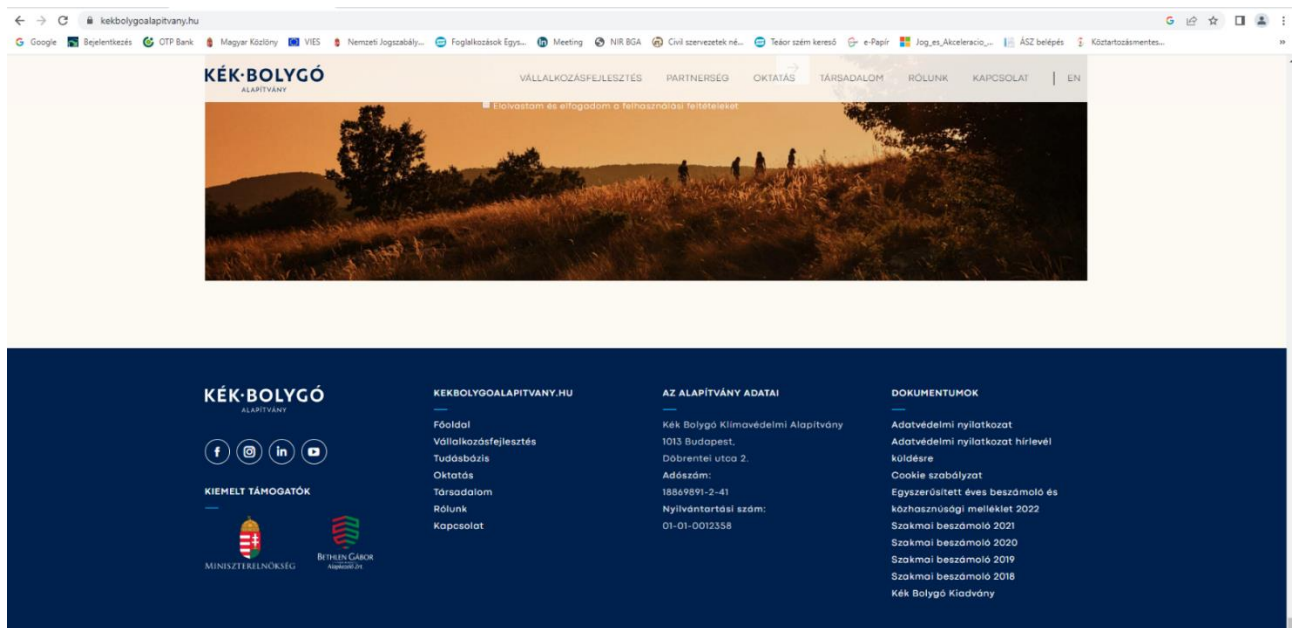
kekbolygoalapitvany.hu

Google Bejelentkezés OTP Bank Magyar Közlöny VIES Nemzeti Jogszabály... Foglalkozások Egys... Meeting NIR BGA Civil szervezetek né... Teáor szám kereső e-Papír Jog_es_Akceleracio_... ÁSZ belépés Köztartozásmentes...

KÉK·BOLYGÓ ALAPÍTVÁNY

VÁLLALKOZÁSFEJLESZTÉS PARTNERSÉG OKTATÁS TÁRSADALOM RÓLUNK KAPCSOLAT | EN

Elolvastam és elfogadom a felhasználási feltételeket

KÉK·BOLYGÓ ALAPÍTVÁNY

KIEMELT TÁMOGATÓK

MINISZTERELNÖKSÉG

BETHLEN GÁBOR Alapkezelő Zrt.

KEKBOLYGOALAPITVANY.HU

Főoldal
Vállalkozásfejlesztés
Tudásbázis
Oktatás
Társadalom
Rólunk
Kapcsolat

AZ ALAPÍTVÁNY ADATAI

Kék Bolygó Klímavédelmi Alapítvány
1013 Budapest,
Döbrentei utca 2.
Adószám:
18869891-2-41
Nyilvántartási szám:
01-01-0012358

DOKUMENTUMOK

Adatvédelmi nyilatkozat
Adatvédelmi nyilatkozat hírlevél küldésre
Cookie szabályzat
Egyszerűsített éves beszámoló és közhasznúsági melléklet 2022
Szakmai beszámoló 2021
Szakmai beszámoló 2020
Szakmai beszámoló 2019
Szakmai beszámoló 2018
Kék Bolygó Kiadvány